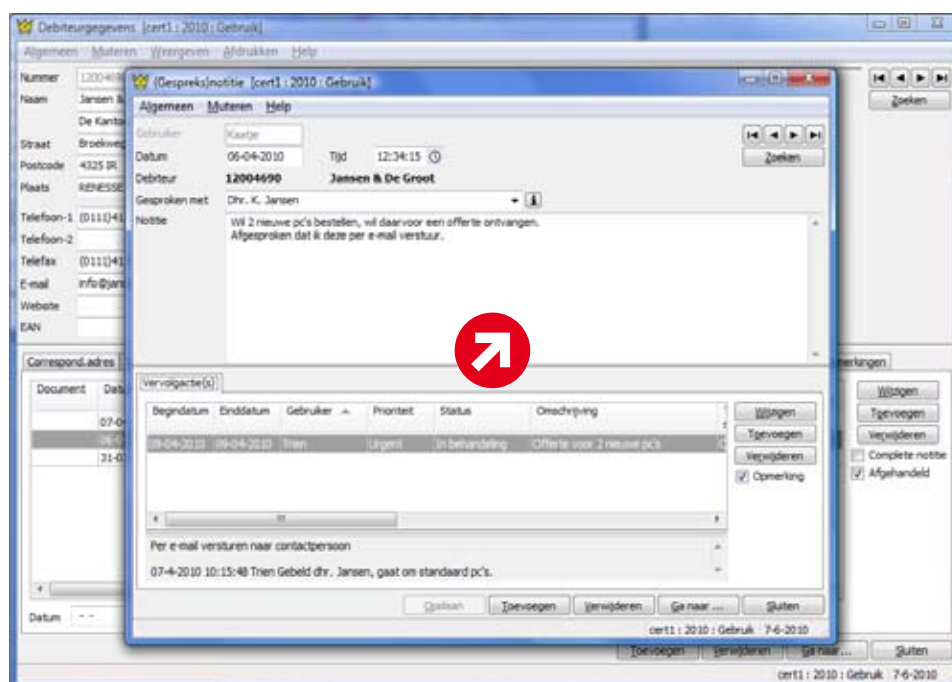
Debiteurgegevens [cert1 : 2010 : Gebruik]
Algemeen Muteren Weergeven Afdrukken Help
Nummer 120046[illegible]
Naam Jansen &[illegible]
De Kanto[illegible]
Straat Broekweg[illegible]
Postcode 4325 IR
Plaats RENESSE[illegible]
Telefoon-1 (0111)41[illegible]
Telefoon-2
Telefax (0111)41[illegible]
E-mail info@jan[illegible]
Website
EAN
Correspond.adres
Document Da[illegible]
07-0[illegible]
08-0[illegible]
31-0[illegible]
Datum - -
Zoeken
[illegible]rkingen
Wijzigen
Toevoegen
Verwijderen
Complete notitie
Afgehandeld
Toevoegen Verwijderen Ga naar... Sluiten
cert1 : 2010 : Gebruik 7-6-2010

(Gesprek)notitie [cert1 : 2010 : Gebruik]
Algemeen Muteren Help
Gebruiker Kaatje
Datum 06-04-2010 Tijd 12:34:15
Debiteur 12004690 Jansen & De Groot
Gesproken met Dhr. K. Jansen
Notitie Wil 2 nieuwe pc's bestellen, wil daarvoor een offerte ontvangen.
Afgesproken dat ik deze per e-mail verstuur.
Zoeken
Vervolgactie(s)
| Begindatum | Einddatum | Gebruiker | Prioriteit | Status | Omschrijving |
|---|---|---|---|---|---|
| 09-04-2010 | 09-04-2010 | Trien | Urgent | In behandeling | Offerte voor 2 nieuwe pc's |
Wijzigen
Toevoegen
Verwijderen
Opmerking
Per e-mail versturen naar contactpersoon
07-4-2010 10:15:48 Trien Gebeld dhr. Jansen, gaat om standaard pc's.
Opslaan Toevoegen Verwijderen Ga naar ... Sluiten
cert1 : 2010 : Gebruik 7-6-2010